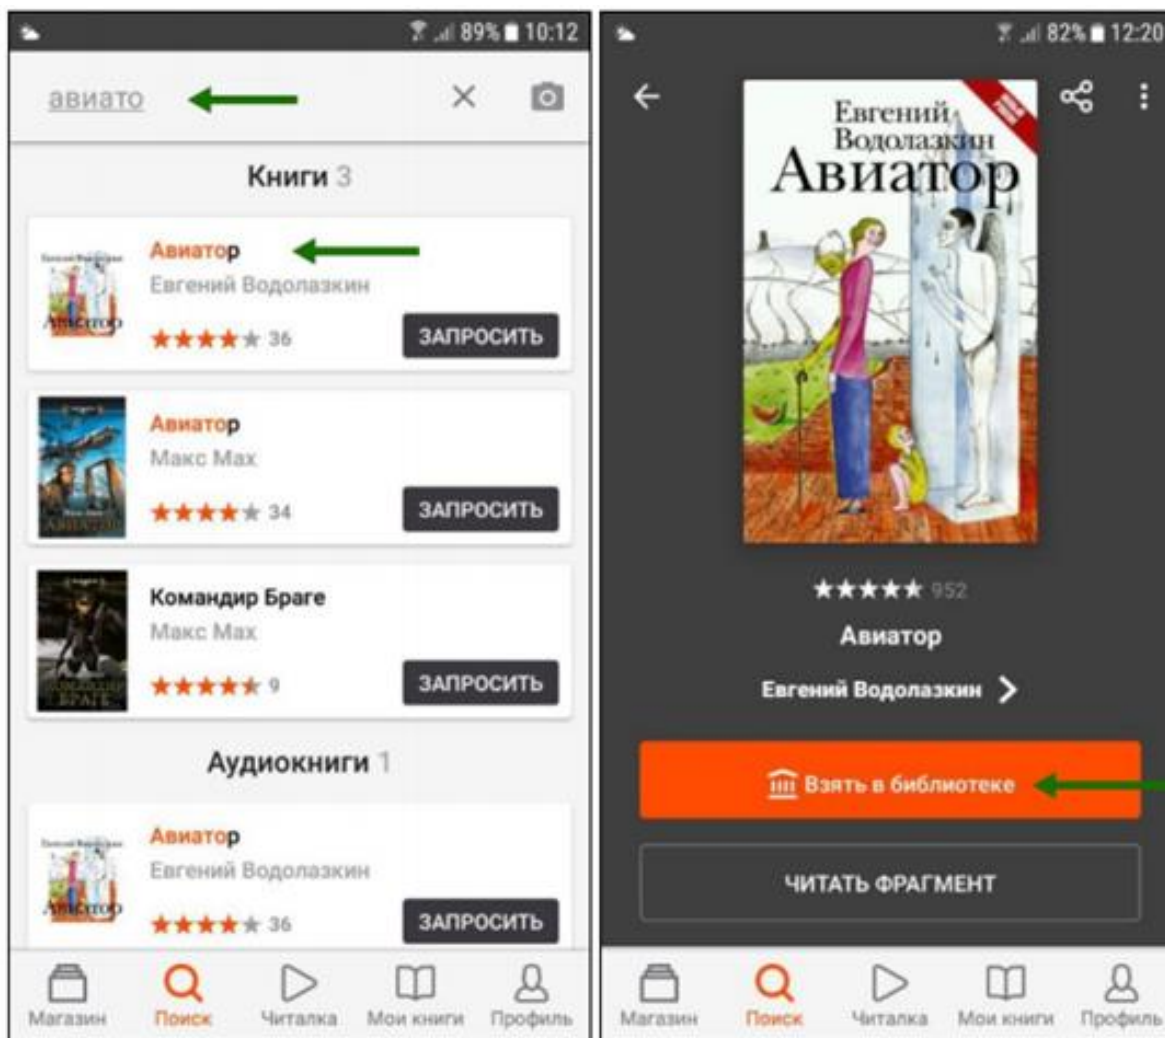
89% 10:12

авиато

Книги 3

Авиатор
Евгений Водолазкин
36
ЗАПРОСИТЬ

Авиатор
Макс Мах
34
ЗАПРОСИТЬ

Командир Браге
Макс Мах
9
ЗАПРОСИТЬ

Аудиокниги 1

Авиатор
Евгений Водолазкин
36
ЗАПРОСИТЬ

Магазин Поиск Читалка Мои книги Профиль

82% 12:20

Евгений Водолазкин
Авиатор

952
Авиатор
Евгений Водолазкин

Взять в библиотеке

ЧИТАТЬ ФРАГМЕНТ

Магазин Поиск Читалка Мои книги Профиль